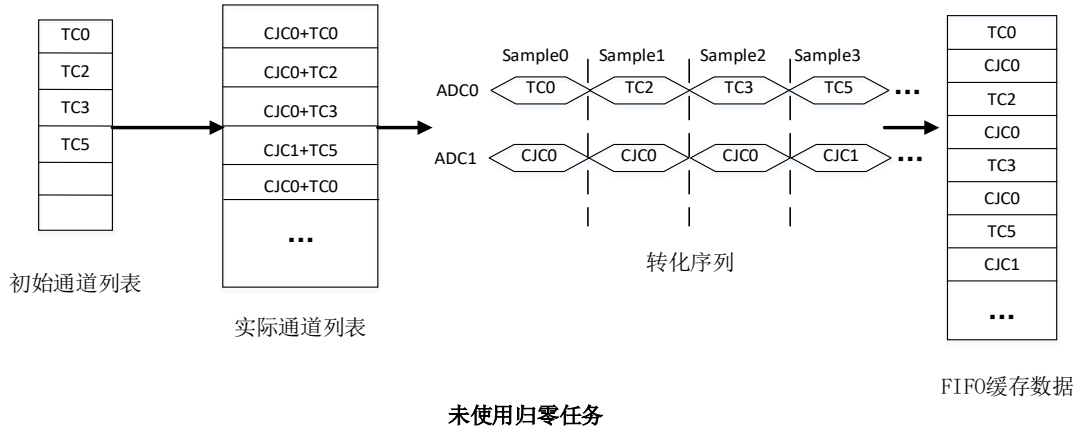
TC0
TC2
TC3
TC5

初始通道列表

CJC0+TC0
CJC0+TC2
CJC0+TC3
CJC1+TC5
CJC0+TC0
...

实际通道列表

Sample0 Sample1 Sample2 Sample3
ADC0 TC0 TC2 TC3 TC5 ...
ADC1 CJC0 CJC0 CJC0 CJC1 ...

转化序列

TC0
CJC0
TC2
CJC0
TC3
CJC0
TC5
CJC1
...

FIFO缓存数据

未使用归零任务